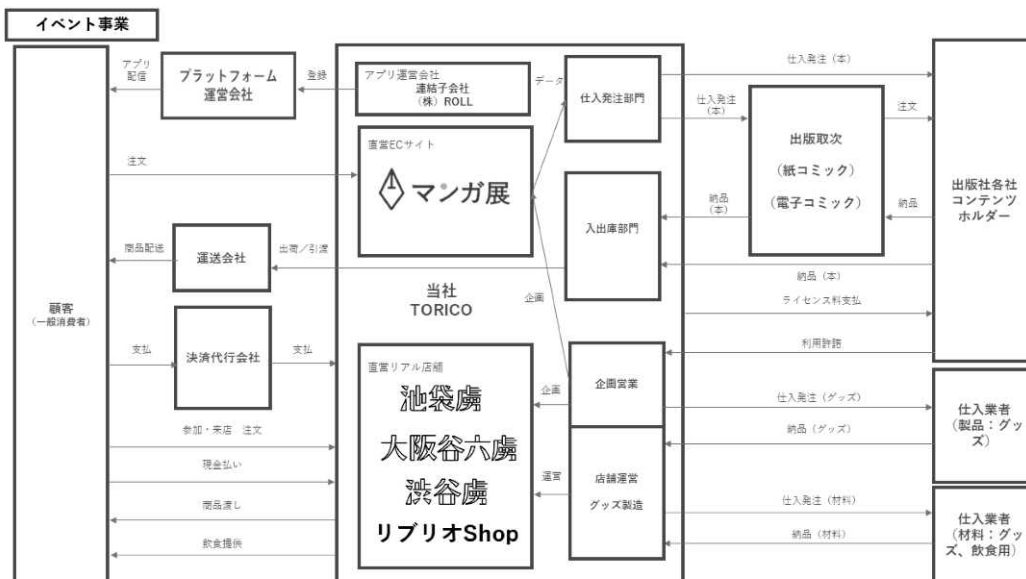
イベント事業

顧客
（一般消費者）

アプリ配信

プラットフォーム運営会社

登録

アプリ運営会社
連結子会社
（株）ROLL

データ

仕入発注部門

仕入発注（本）

仕入発注（本）

出版取次
（紙コミック）
（電子コミック）

注文

出版社各社
コンテンツ
ホルダー

直営ECサイト

マンガ展

注文

納品（本）

納品

入出庫部門

商品配送

運送会社

出荷／引渡

納品（本）

当社
TORICO

企画

ライセンス料支払

支払

決済代行会社

支払

利用許諾

直営リアル店舗

池袋虎

大阪谷六虎

渋谷虎

リブリオShop

企画

企画営業

仕入発注（グッズ）

仕入業者
（製品：グッズ）

参加・来店　注文

納品（グッズ）

現金払い

運営

店舗運営
グッズ製造

商品渡し

仕入発注（材料）

仕入業者
（材料：グッズ、飲食用）

飲食提供

納品（材料）